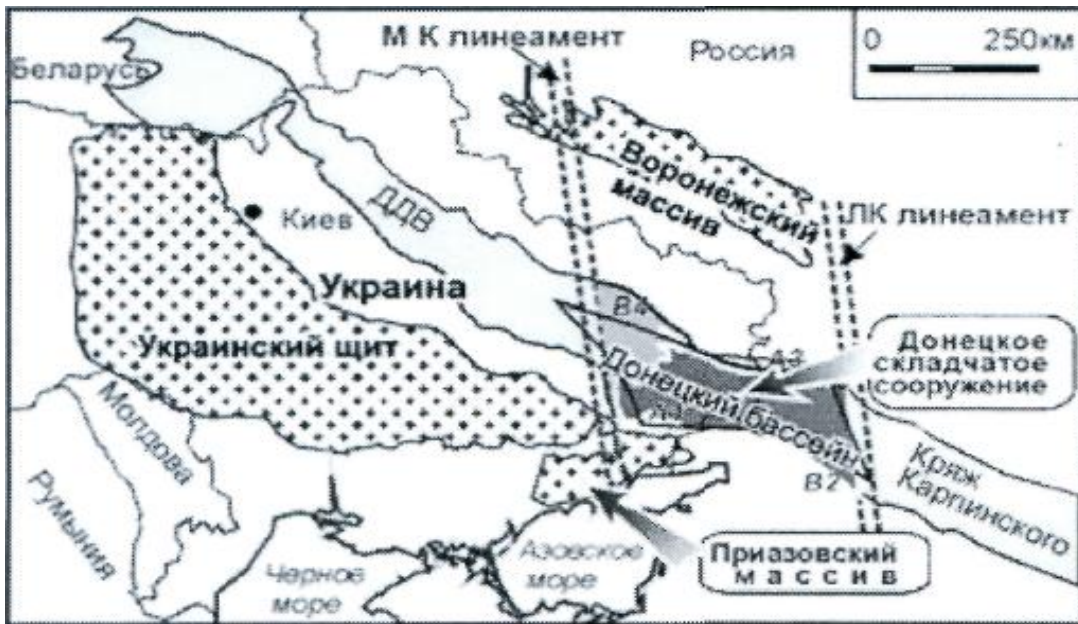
М К линеамент
Россия
0 250км
Беларусь
Воронежский массив
ДДВ
Киев
ЛК линеамент
Украина
В4
Украинский щит
Донецкое складчатое сооружение
А3
Донецкий бассейн
А4
Молдова
В2
Кряж Карпинского
Румыния
Азовское море
Приазовский массив
Черное море